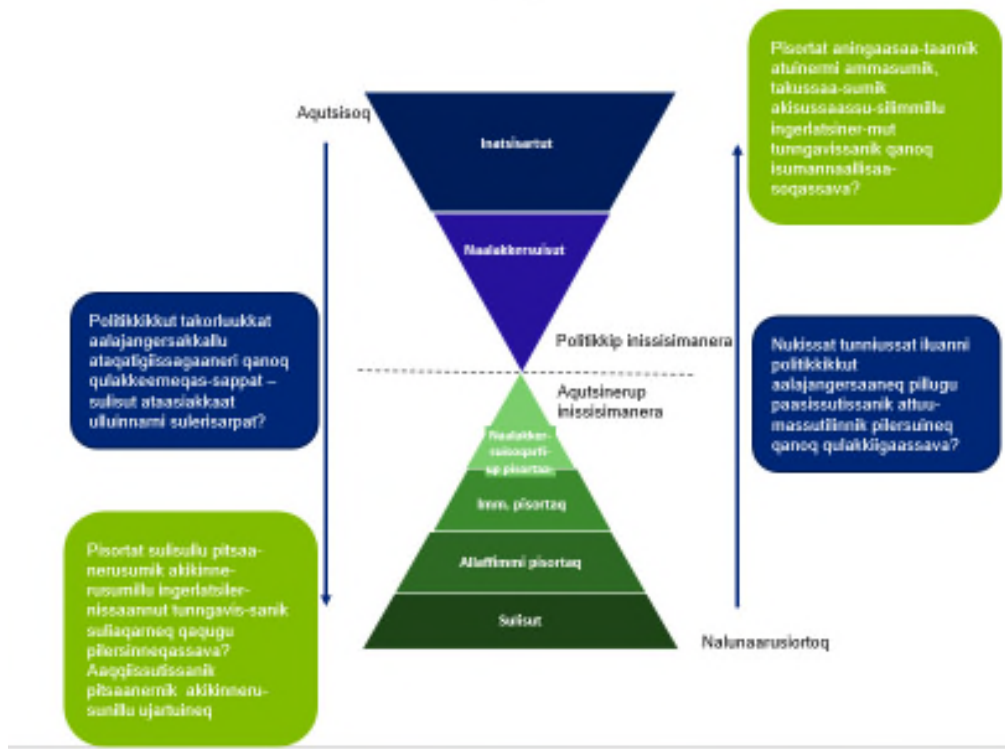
Aqutsisoq

Inatsisartut

Naalakkersuisut

Politikkip inissisimanera

Aqutsinerup inissisimanera

Naalakkersuisoqarfiup pisortaa

Imm. pisortaq

Allaffimmi pisortaq

Sulisut

Nalunaarusiortoq

Pisortat aningaasaa-taannik atuinermi ammasumik, takussaa-sumik akisussaassu-siimmillu ingerlatsiner-mut tunngavissanik qanoq isumannaallisaa-soqassava?

Politikkikkut takorluukkat aalajangersakkallu ataqatigiissagaaneri qanoq qulakkeemeqas-sappat – sulisut ataasiakkaat ulluinnarni sulerisarpat?

Nukissat tunniussat iluanni politikkikkut aalajangersaaneq pillugu paasissutissanik attuu-massutilinnik pilersuineq qanoq qulakkiigaassava?

Pisortat sulisullu pitsaa-nerusumik akikinne-rusumillu ingerlatsiler-nissaannut tunngavis-sanik suliaqarneq qaqugu pilersinneqassava? Aaqqissuutissanik pitsaanerrik akikinneru-sunillu ujartuineq